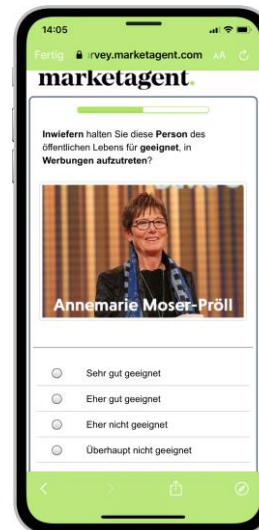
14:05

Fertig survey.marketagent.com AA

marketagent.

**Inwiefern** halten Sie diese **Person** des öffentlichen Lebens für **geeignet**, in **Werbungen aufzutreten**?

Annemarie Moser-Pröll

Sehr gut geeignet

Eher gut geeignet

Eher nicht geeignet

Überhaupt nicht geeignet